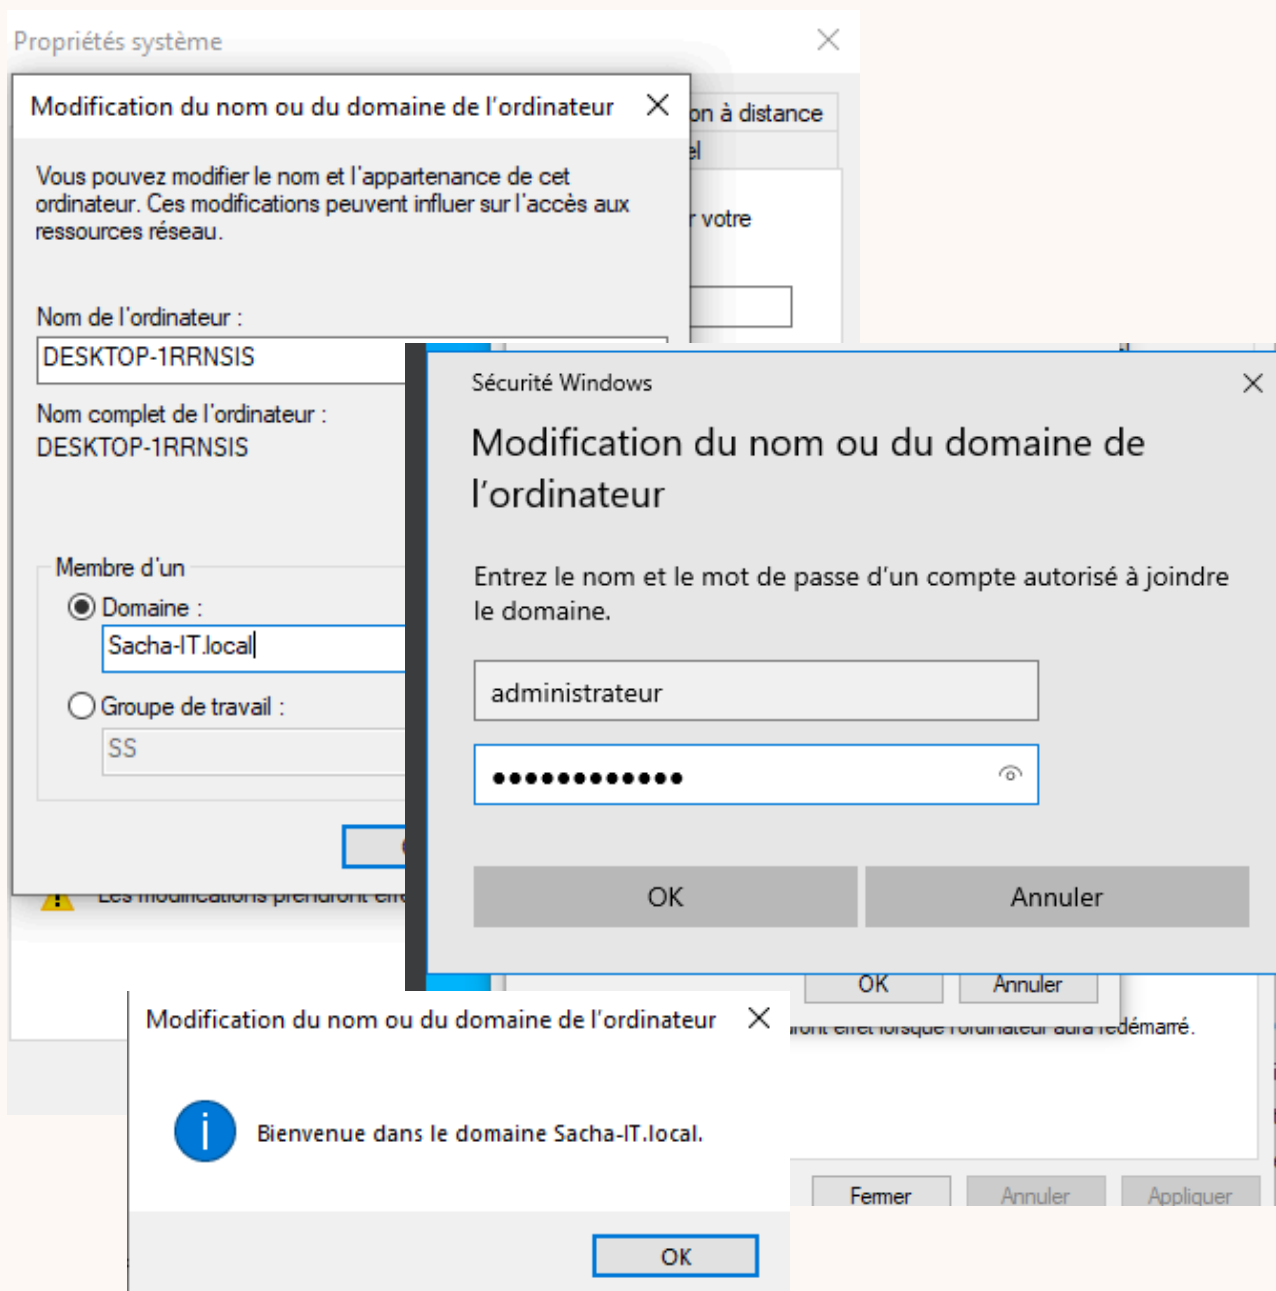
Propriétés système

Modification du nom ou du domaine de l'ordinateur

Vous pouvez modifier le nom et l'appartenance de cet ordinateur. Ces modifications peuvent influer sur l'accès aux ressources réseau.

Nom de l'ordinateur :

DESKTOP-1RRNSIS

Nom complet de l'ordinateur :

DESKTOP-1RRNSIS

Membre d'un

Domaine :

Sacha-IT.local

Groupe de travail :

SS

on à distance

el

r votre

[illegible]

Sécurité Windows

Modification du nom ou du domaine de l'ordinateur

Entrez le nom et le mot de passe d'un compte autorisé à joindre le domaine.

administrateur

•••••••••••••

OK

Annuler

OK

Annuler

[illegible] effet lorsque l'ordinateur aura redémarré.

Modification du nom ou du domaine de l'ordinateur

Bienvenue dans le domaine Sacha-IT.local.

OK

Fermer

Annuler

Appliquer